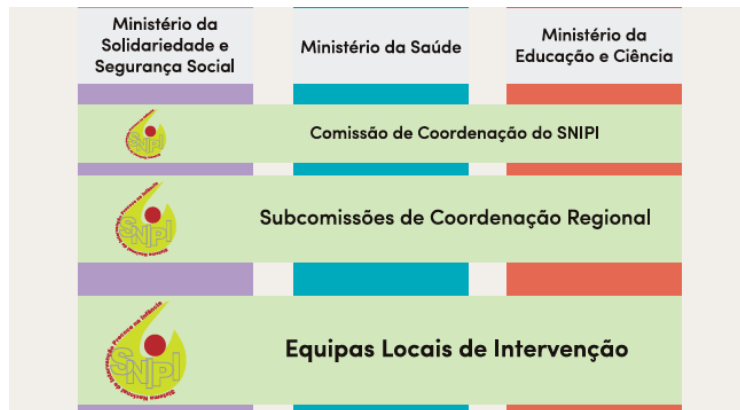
Ministério da Solidariedade e Segurança Social

Ministério da Saúde

Ministério da Educação e Ciência

SNIPI

Comissão de Coordenação do SNIPI

SNIPI

Subcomissões de Coordenação Regional

SNIPI

Equipas Locais de Intervenção